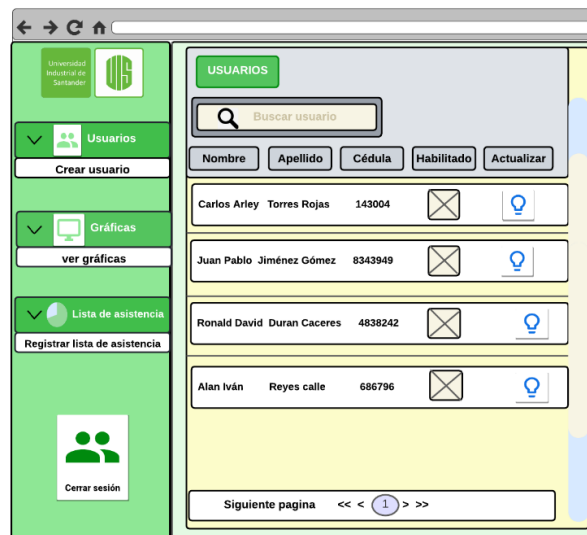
Universidad Industrial de Santander

Usuarios
Crear usuario

Gráficas
ver gráficas

Lista de asistencia
Registrar lista de asistencia

Cerrar sesión

USUARIOS

Buscar usuario

| Nombre | Apellido | Cédula | Habilitado | Actualizar |
|---|---|---|---|---|
| Carlos Arley | Torres Rojas | 143004 | | |
| Juan Pablo | Jiménez Gómez | 8343949 | | |
| Ronald David | Duran Caceres | 4838242 | | |
| Alan Iván | Reyes calle | 686796 | | |

Siguiente pagina << < 1 > >>